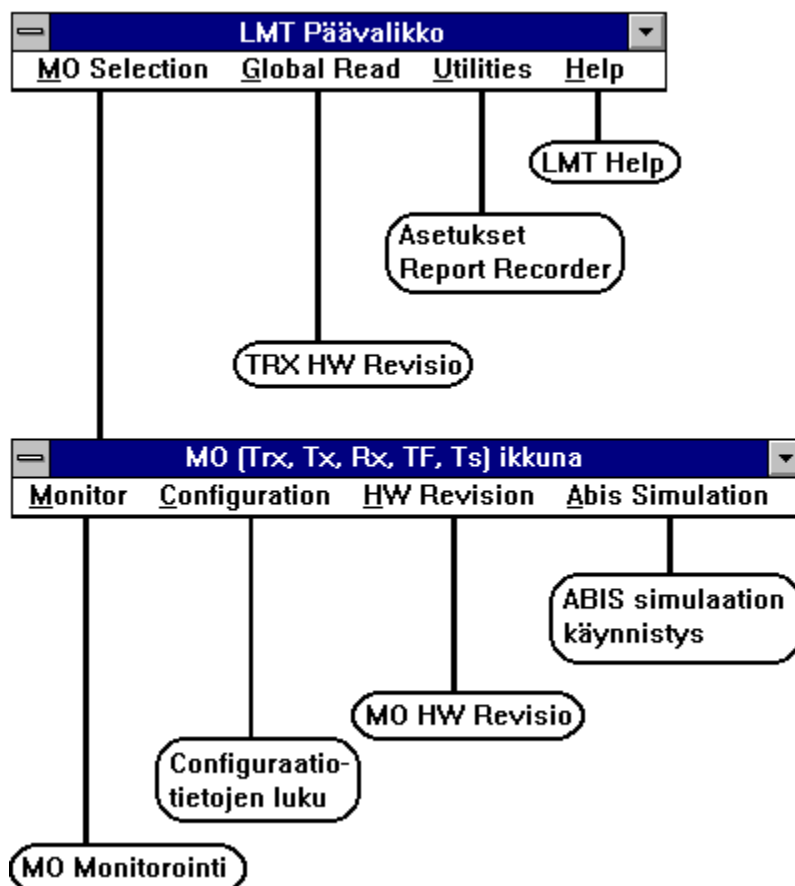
LMT Päävalikko

MO Selection Global Read Utilities Help

LMT Help

Asetukset
Report Recorder

TRX HW Revisio

MO (Trx, Tx, Rx, TF, Ts) ikkuna

Monitor Configuration HW Revision Abis Simulation

ABIS simulaation käynnistys

MO HW Revisio

Configuraatiotietojen luku

MO Monitorointi